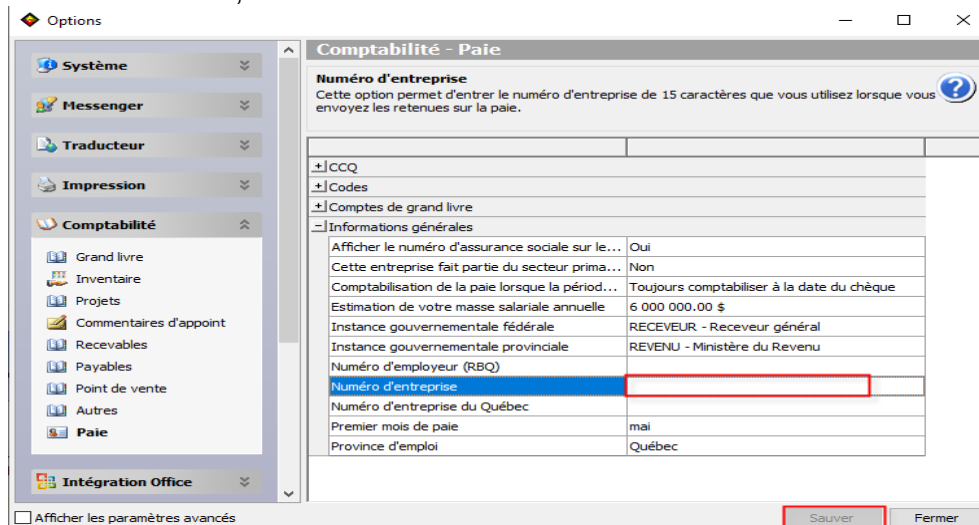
Options

Système

Messenger

Traducteur

Impression

Comptabilité

Grand livre
Inventaire
Projets
Commentaires d'appoint
Recevables
Payables
Point de vente
Autres
Paie

Intégration Office

Afficher les paramètres avancés

Comptabilité - Paie

Numéro d'entreprise
Cette option permet d'entrer le numéro d'entreprise de 15 caractères que vous utilisez lorsque vous envoyez les retenues sur la paie.

+ CCQ
+ Codes
+ Comptes de grand livre
− Informations générales

| | |
|---|---|
| Afficher le numéro d'assurance sociale sur le... | Oui |
| Cette entreprise fait partie du secteur prima... | Non |
| Comptabilisation de la paie lorsque la périod... | Toujours comptabiliser à la date du chèque |
| Estimation de votre masse salariale annuelle | 6 000 000.00 $ |
| Instance gouvernementale fédérale | RECEVEUR - Receveur général |
| Instance gouvernementale provinciale | REVENU - Ministère du Revenu |
| Numéro d'employeur (RBQ) | |
| Numéro d'entreprise | |
| Numéro d'entreprise du Québec | |
| Premier mois de paie | mai |
| Province d'emploi | Québec |

Sauver
Fermer